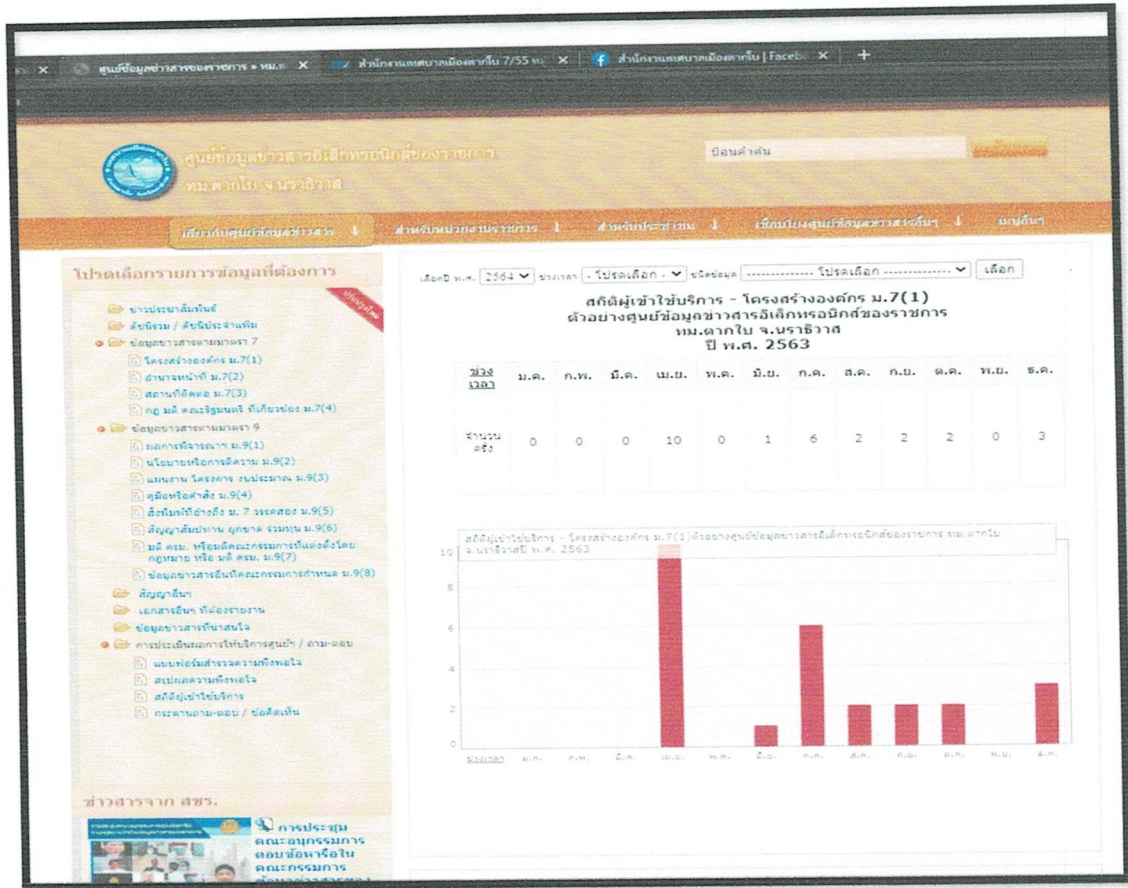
ศูนย์ข้อมูลข่าวสารของราชการ » ทม.ต ×   สำนักงานเทศบาลเมืองตากใบ 7/55 ×   สำนักงานเทศบาลเมืองตากใบ | Facebo ×   +

ศูนย์ข้อมูลข่าวสารอิเล็กทรอนิกส์ของราชการ
ทม.ตากใบ จ.นราธิวาส

ป้อนคำค้น

เกี่ยวกับศูนย์ข้อมูลข่าวสาร ↓   สำหรับหน่วยงานราชการ ↓   สำหรับประชาชน ↓   เชื่อมโยงศูนย์ข้อมูลข่าวสารอื่นๆ ↓   เมนูอื่นๆ

โปรดเลือกรายการข้อมูลที่ต้องการ

ข่าวประชาสัมพันธ์
คลังภาพ / คลังวีดีโอประจำหน้าที่
ข้อมูลข่าวสารตามมาตรา 7
โครงสร้างองค์กร ม.7(1)
อำนาจหน้าที่ ม.7(2)
สถานที่ติดต่อ ม.7(3)
กฎ มติ ครม.ข้อบังคับ ที่เกี่ยวข้อง ม.7(4)
ข้อมูลข่าวสารตามมาตรา 9
ผลการพิจารณา ม.9(1)
นโยบายหรือการตีความ ม.9(2)
แผนงาน โครงการ งบประมาณ ม.9(3)
คู่มือหรือคำสั่ง ม.9(4)
สิ่งพิมพ์ที่อ้างถึง ม. 7 วรรคสอง ม.9(5)
สัญญาสัมปทาน ผูกขาด ร่วมทุน ม.9(6)
มติ ครม. หรือมติคณะกรรมการที่แต่งตั้งโดยกฎหมาย หรือ มติ ครม. ม.9(7)
ข้อมูลข่าวสารอื่นที่คณะกรรมการกำหนด ม.9(8)
สัญญาอื่นๆ
เอกสารอื่นๆ ที่ต้องรายงาน
ข้อมูลข่าวสารที่น่าสนใจ
การประเมินผลการให้บริการศูนย์ฯ / ถาม-ตอบ
แบบฟอร์มสำรวจความพึงพอใจ
สรุปผลความพึงพอใจ
สถิติผู้เข้าใช้บริการ
กระดานถาม-ตอบ / ข้อคิดเห็น

ข่าวสารจาก สขร.
การประชุมคณะอนุกรรมการตอบข้อหารือในคณะกรรมการ

เลือกปี พ.ศ. 2564 ช่วงเวลา - โปรดเลือก - ชนิดข้อมูล ------------- โปรดเลือก ------------- เลือก

สถิติผู้เข้าใช้บริการ - โครงสร้างองค์กร ม.7(1)
ตัวอย่างศูนย์ข้อมูลข่าวสารอิเล็กทรอนิกส์ของราชการ
ทม.ตากใบ จ.นราธิวาส
ปี พ.ศ. 2563

| ช่วงเวลา | ม.ค. | ก.พ. | มี.ค. | เม.ย. | พ.ค. | มิ.ย. | ก.ค. | ส.ค. | ก.ย. | ต.ค. | พ.ย. | ธ.ค. |
|---|---|---|---|---|---|---|---|---|---|---|---|---|
| จำนวนครั้ง | 0 | 0 | 0 | 10 | 0 | 1 | 6 | 2 | 2 | 2 | 0 | 3 |

สถิติผู้เข้าใช้บริการ - โครงสร้างองค์กร ม.7(1)ตัวอย่างศูนย์ข้อมูลข่าวสารอิเล็กทรอนิกส์ของราชการ ทม.ตากใบ จ.นราธิวาสปี พ.ศ. 2563
10
8
6
4
2
0
ช่วงเวลา ม.ค. ก.พ. มี.ค. เม.ย. พ.ค. มิ.ย. ก.ค. ส.ค. ก.ย. ต.ค. พ.ย. ธ.ค.